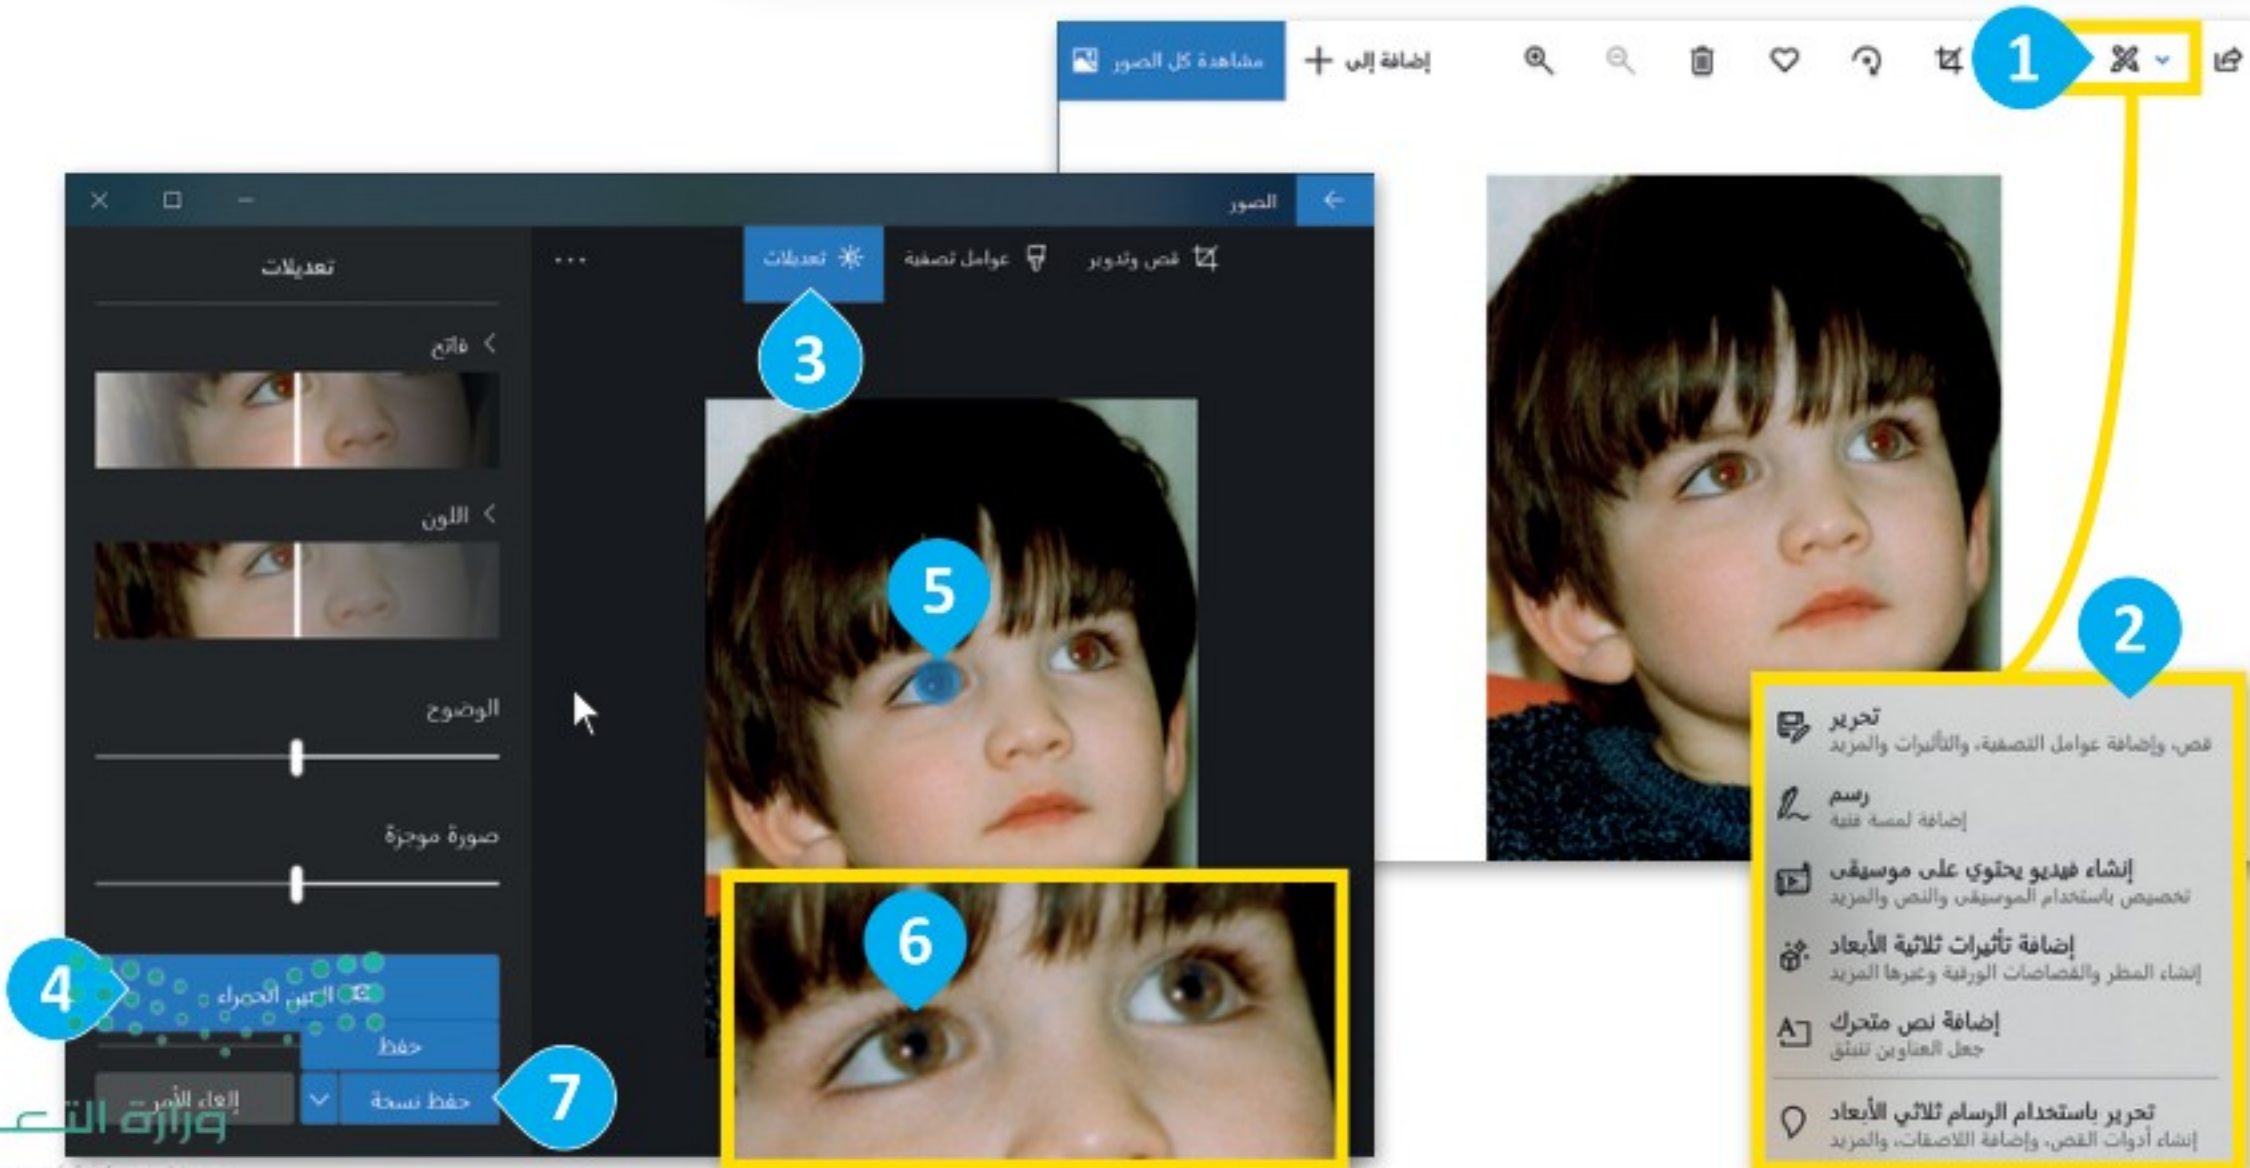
1
مشاهدة كل الصور
إضافة إلى

الصور
قص وتدوير
عوامل تصفية
تعديلات
...
3
تعديلات
فاتح
اللون
الوضوح
صورة موجزة
4
العين الحمراء
حفظ
إلغاء الأمر
حفظ نسخة
7
5
6
2
تحرير
قص، وإضافة عوامل التصفية، والتأثيرات والمزيد
رسم
إضافة لمسة فنية
إنشاء فيديو يحتوي على موسيقى
تخصيص باستخدام الموسيقى والنص والمزيد
إضافة تأثيرات ثلاثية الأبعاد
إنشاء المطر والقصاصات الورقية وغيرها المزيد
إضافة نص متحرك
جعل العناوين تتألق
تحرير باستخدام الرسام ثلاثي الأبعاد
إنشاء أدوات القص، وإضافة اللاصقات، والمزيد
وزارة التع